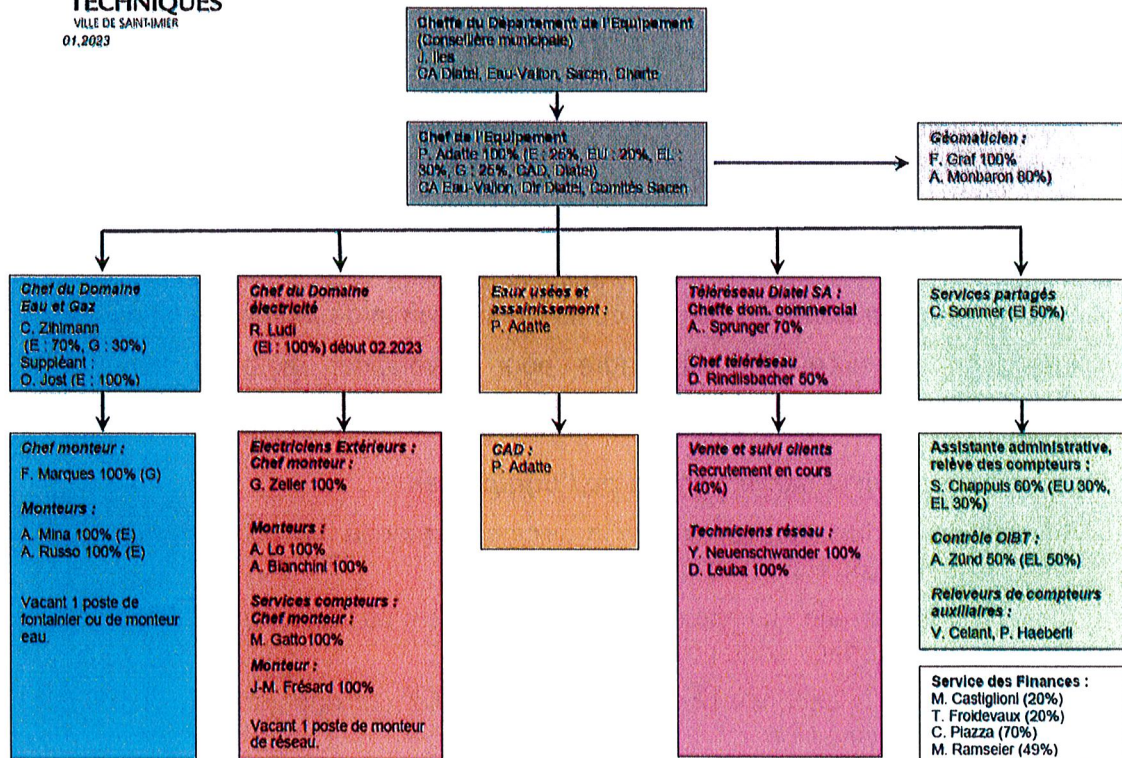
TECHNIQUES
VILLE DE SAINT-IMIER
01.2023

Cheffe du Département de l'Equipement
(Conseillère municipale)
J. Iles
CA Diatel, Eau-Vallon, Sacen, Charte

Chef de l'Equipement
P. Adatte 100% (E : 25%, EU : 20%, EL : 30%, G : 25%, CAD, Diatel)
CA Eau-Vallon, Dir Diatel, Comités Sacen

Géomaticien :
F. Graf 100%
A. Monbaron 80%)

Chef du Domaine Eau et Gaz
C. Zihlmann
(E : 70%, G : 30%)
Suppléant :
O. Jost (E : 100%)

Chef monteur :
F. Marques 100% (G)

Monteurs :
A. Mina 100% (E)
A. Russo 100% (E)

Vacant 1 poste de fontainier ou de monteur eau.

Chef du Domaine électricité
R. Ludi
(El : 100%) début 02.2023

Electriciens Extérieurs :
Chef monteur :
G. Zeller 100%

Monteurs :
A. Lo 100%
A. Bianchini 100%

Services compteurs :
Chef monteur :
M. Gatto100%

Monteur :
J-M. Frésard 100%

Vacant 1 poste de monteur de réseau.

Eaux usées et assainissement :
P. Adatte

CAD :
P. Adatte

Téléréseau Diatel SA :
Cheffe dom. commercial
A. Sprunger 70%

Chef téléréseau
D. Rindlisbacher 50%

Vente et suivi clients
Recrutement en cours (40%)

Techniciens réseau :
Y. Neuenschwander 100%
D. Leuba 100%

Services partagés
C. Sommer (El 50%)

Assistante administrative, relève des compteurs :
S. Chappuis 60% (EU 30%, EL 30%)

Contrôle OIBT :
A. Zünd 50% (EL 50%)

Releveurs de compteurs auxiliaires :
V. Celant, P. Haeberli

Service des Finances :
M. Castiglioni (20%)
T. Froidevaux (20%)
C. Piazza (70%)
M. Ramseier (49%)